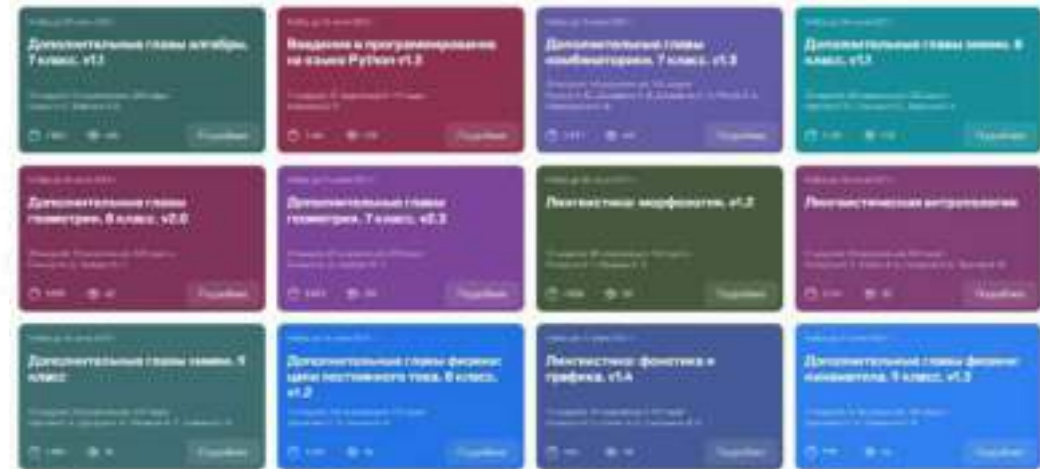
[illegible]
Дополнительные главы алгебры. 7 класс. v1.1
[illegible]
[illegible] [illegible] Подробнее

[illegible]
Введение в программирование на языке Python v1.3
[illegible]
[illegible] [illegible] Подробнее

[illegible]
Дополнительные главы комбинаторики. 7 класс. v1.3
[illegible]
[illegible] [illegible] Подробнее

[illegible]
Дополнительные главы химии. 8 класс. v1.1
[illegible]
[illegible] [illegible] Подробнее

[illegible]
Дополнительные главы геометрии. 8 класс. v2.0
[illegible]
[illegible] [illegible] Подробнее

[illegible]
Дополнительные главы геометрии. 7 класс. v2.3
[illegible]
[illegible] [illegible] Подробнее

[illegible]
Лингвистика: морфология. v1.2
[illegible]
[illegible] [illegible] Подробнее

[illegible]
Лингвистическая антропология
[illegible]
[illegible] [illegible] Подробнее

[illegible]
Дополнительные главы химии. 9 класс
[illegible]
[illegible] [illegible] Подробнее

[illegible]
Дополнительные главы физики: цепи постоянного тока. 8 класс. v1.2
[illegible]
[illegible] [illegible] Подробнее

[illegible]
Лингвистика: фонетика и графика. v1.4
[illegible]
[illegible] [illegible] Подробнее

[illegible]
Дополнительные главы физики: кинематика. 9 класс. v1.3
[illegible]
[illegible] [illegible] Подробнее